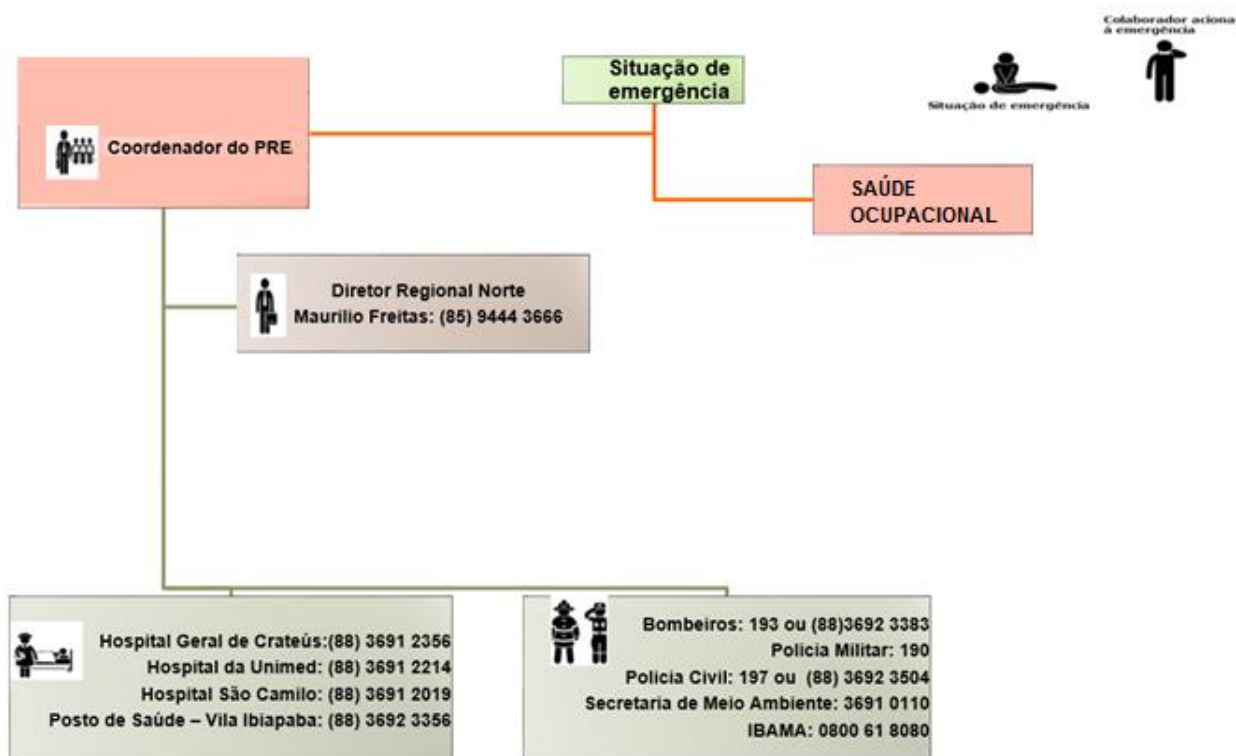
Colaborador aciona à emergência

Situação de emergência

Situação de emergência

Coordenador do PRE.

SAÚDE OCUPACIONAL

Diretor Regional Norte
Maurilio Freitas: (85) 9444 3666

Hospital Geral de Crateús:(88) 3691 2356
Hospital da Unimed: (88) 3691 2214
Hospital São Camilo: (88) 3691 2019
Posto de Saúde – Vila Ibiapaba: (88) 3692 3356

Bombeiros: 193 ou (88)3692 3383
Policia Militar: 190
Policia Civil: 197 ou (88) 3692 3504
Secretaria de Meio Ambiente: 3691 0110
IBAMA: 0800 61 8080